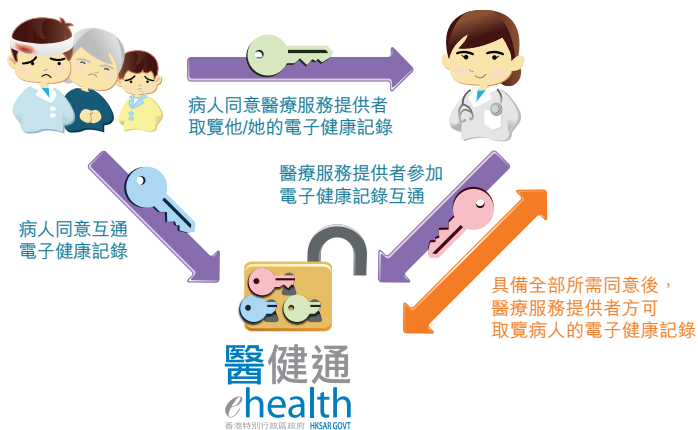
病人同意醫療服務提供者取覽他/她的電子健康記錄

醫療服務提供者參加電子健康記錄互通

病人同意互通電子健康記錄

具備全部所需同意後，醫療服務提供者方可取覽病人的電子健康記錄

醫健通

ehealth

香港特別行政區政府 HKSAR GOVT